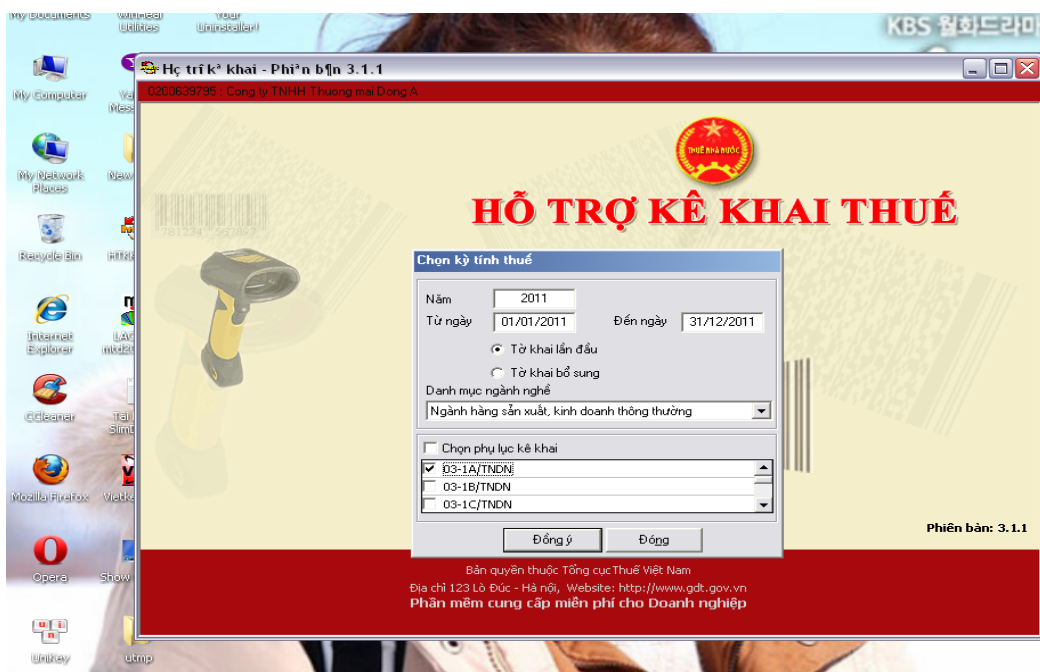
My Documents
WinRAR Utilities
Your Uninstaller!
KBS 월화드라마

My Computer
Ya Mess

My Network Places
New

Recycle Bin
HTKK

Internet Explorer
LAC mtdz

CCleaner
Tai Slim

Mozilla Firefox
Vietk

Opera
Show

UniKey
utmp

Hç trî k³ khai - Phi³n b¶n 3.1.1
0200639795 : Cong ty TNHH Thuong mai Dong A

THUẾ NHÀ NƯỚC

HỖ TRỢ KÊ KHAI THUẾ

Chọn kỳ tính thuế

Năm 2011
Từ ngày 01/01/2011 Đến ngày 31/12/2011

Tờ khai lần đầu
Tờ khai bổ sung

Danh mục ngành nghề
Ngành hàng sản xuất, kinh doanh thông thường

Chọn phụ lục kê khai
03-1A/TNDN
03-1B/TNDN
03-1C/TNDN

Đồng ý
Đóng

Phiên bản: 3.1.1

Bản quyền thuộc Tổng cục Thuế Việt Nam
Địa chỉ 123 Lò Đúc - Hà nội, Website: http://www.gdt.gov.vn
Phần mềm cung cấp miễn phí cho Doanh nghiệp